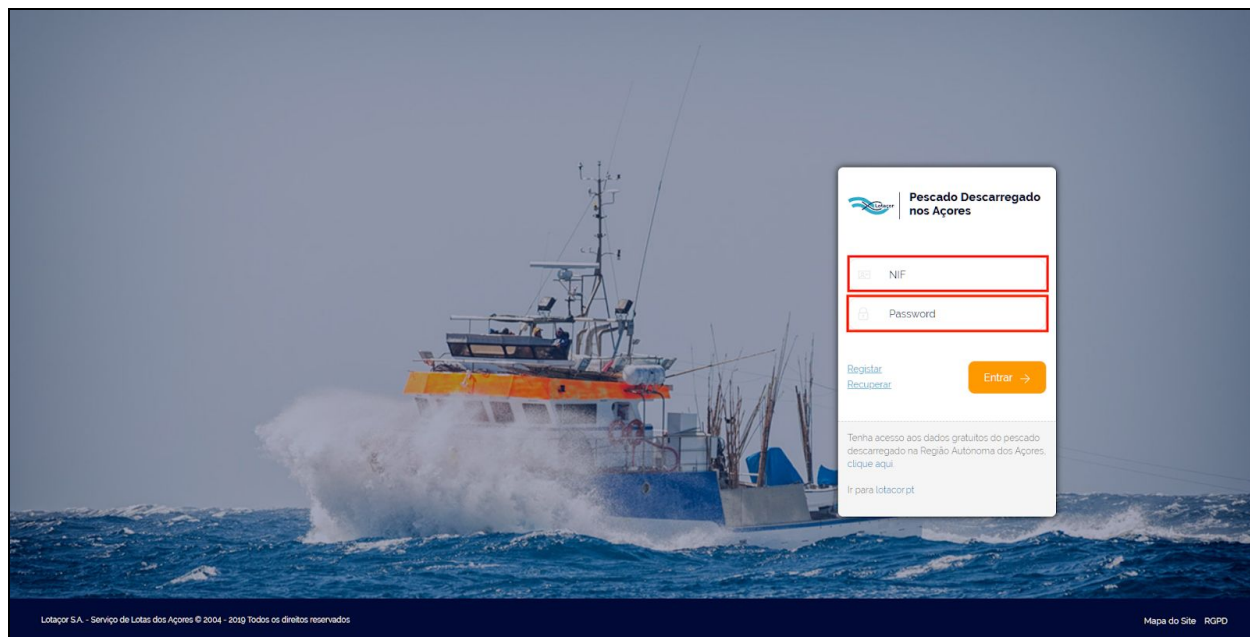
Lotaçor

Pescado Descarregado nos Açores

NIF

Password

Registar
Recuperar

Entrar →

Tenha acesso aos dados gratuitos do pescado descarregado na Região Autónoma dos Açores, clique aqui.

Ir para lotacor.pt

Lotaçor S.A. - Serviço de Lotas dos Açores © 2004 - 2019 Todos os direitos reservados

Mapa do Site RGPD